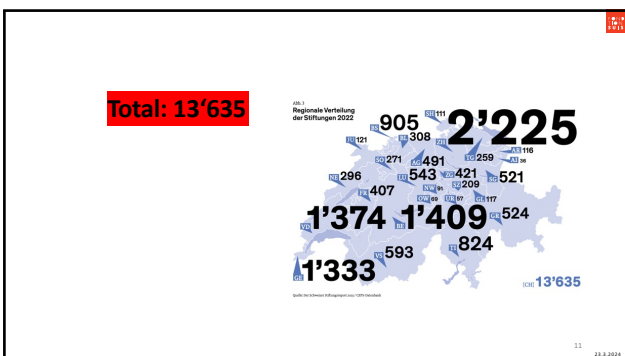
Total: 13‘635

Abb. 1
Regionale Verteilung der Stiftungen 2022

905
BS
BL 308
SH 111
2’225
ZH
JU 121
SO 271
AG 491
TG 259
AR 116
AI 36
NE 296
LU 543
ZG 421
SG 521
FR 407
NW 91
SZ 209
OW 69
UR 97
GL 117
1’374
1’409
GR 524
VD
BE
824
TI
593
VS
GE
1’333

[CH] 13’635

Quelle: Der Schweizer Stiftungsreport 2023 / CEPS Datenbank

11

23.3.2024